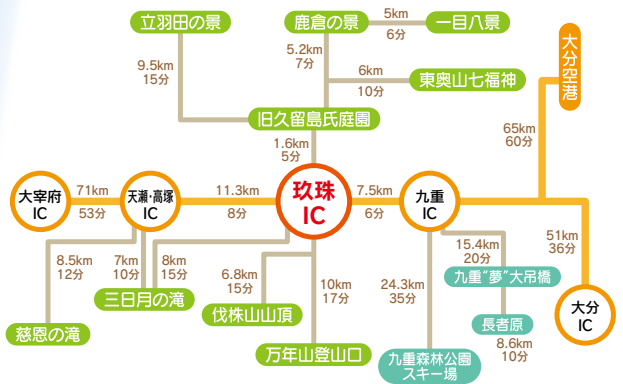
立羽田の景
9.5km
15分
鹿倉の景
5km
6分
一目八景
5.2km
7分
6km
10分
東奥山七福神
大分空港
旧久留島氏庭園
1.6km
5分
65km
60分
大宰府IC
71km
53分
天瀬・高塚IC
11.3km
8分
玖珠IC
7.5km
6分
九重IC
51km
36分
8.5km
12分
7km
10分
8km
15分
6.8km
15分
10km
17分
24.3km
35分
15.4km
20分
九重"夢"大吊橋
大分IC
三日月の滝
伐株山山頂
長者原
8.6km
10分
慈恩の滝
万年山登山口
九重森林公園スキー場